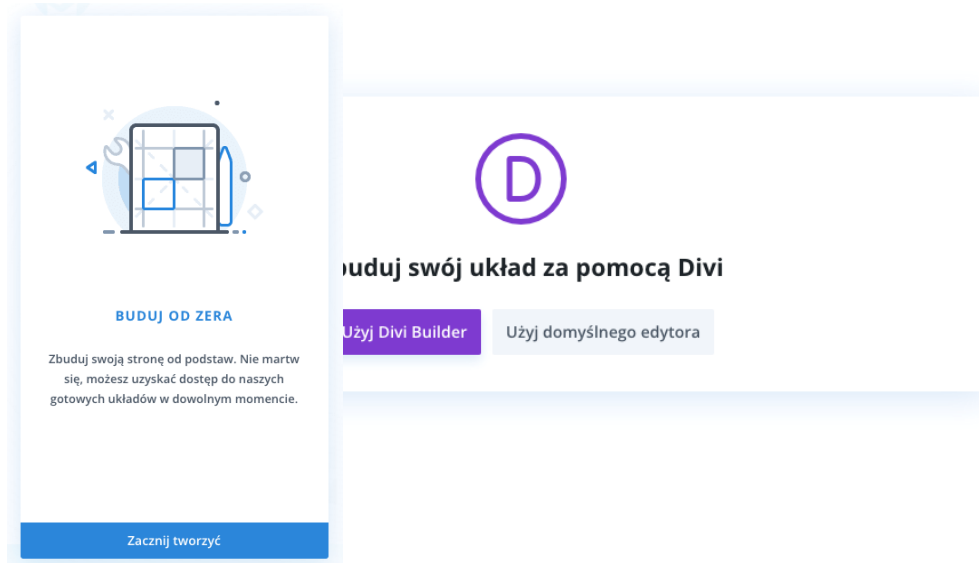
BUDUJ OD ZERA

Zbuduj swoją stronę od podstaw. Nie martw się, możesz uzyskać dostęp do naszych gotowych układów w dowolnym momencie.

Zacznij tworzyć

D

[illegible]uduj swój układ za pomocą Divi

Użyj Divi Builder

Użyj domyślnego edytora